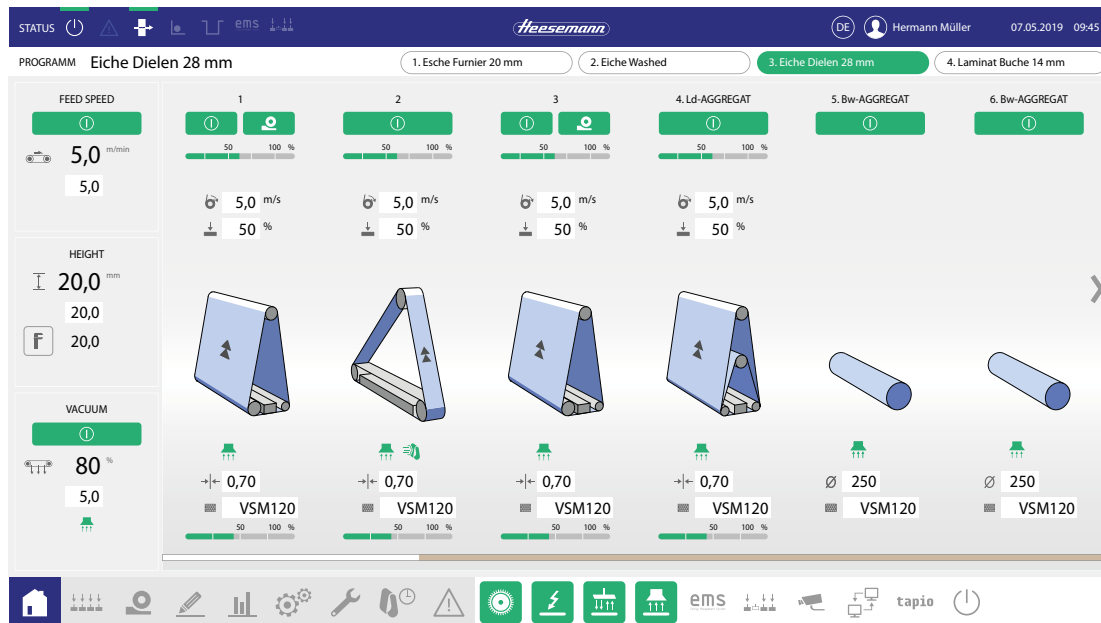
STATUS ems Heesemann DE Hermann Müller 07.05.2019 09:45

PROGRAMM Eiche Dielen 28 mm

1. Esche Furnier 20 mm
2. Eiche Washed
3. Eiche Dielen 28 mm
4. Laminat Buche 14 mm

FEED SPEED
5,0 m/min
5,0

HEIGHT
20,0 mm
20,0
F 20,0

VACUUM
80 %
5,0

1
50 100 %
5,0 m/s
50 %
0,70
VSM120
50 100 %

2
50 100 %
5,0 m/s
50 %
0,70
VSM120
50 100 %

3
50 100 %
5,0 m/s
50 %
0,70
VSM120
50 100 %

4. Ld-AGGREGAT
50 100 %
5,0 m/s
50 %
0,70
VSM120
50 100 %

5. Bw-AGGREGAT
Ø 250
VSM120

6. Bw-AGGREGAT
Ø 250
VSM120

ems tapio